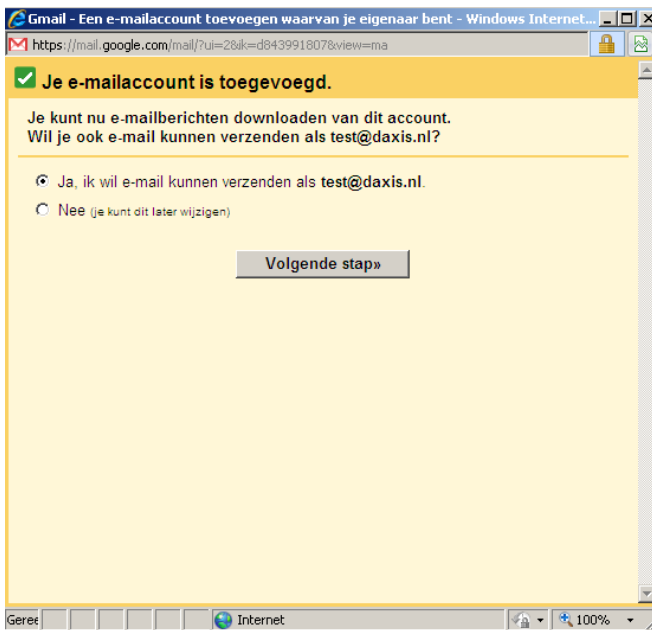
Gmail - Een e-mailaccount toevoegen waarvan je eigenaar bent - Windows Internet...

https://mail.google.com/mail/?ui=2&ik=d843991807&view=ma

Je e-mailaccount is toegevoegd.

Je kunt nu e-mailberichten downloaden van dit account.
Wil je ook e-mail kunnen verzenden als test@daxis.nl?

Ja, ik wil e-mail kunnen verzenden als test@daxis.nl.

Nee (je kunt dit later wijzigen)

Volgende stap»

Geree

Internet

100%